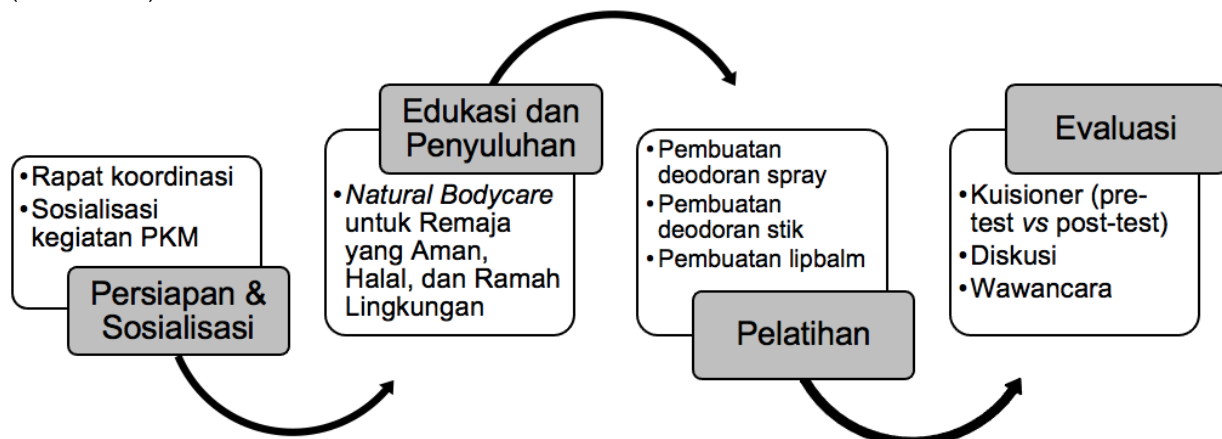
•Rapat koordinasi
•Sosialisasi kegiatan PKM

Persiapan & Sosialisasi

Edukasi dan Penyuluhan

•*Natural Bodycare* untuk Remaja yang Aman, Halal, dan Ramah Lingkungan

•Pembuatan deodoran spray
•Pembuatan deodoran stik
•Pembuatan lipbalm

Pelatihan

Evaluasi

•Kuisioner (pre-test *vs* post-test)
•Diskusi
•Wawancara